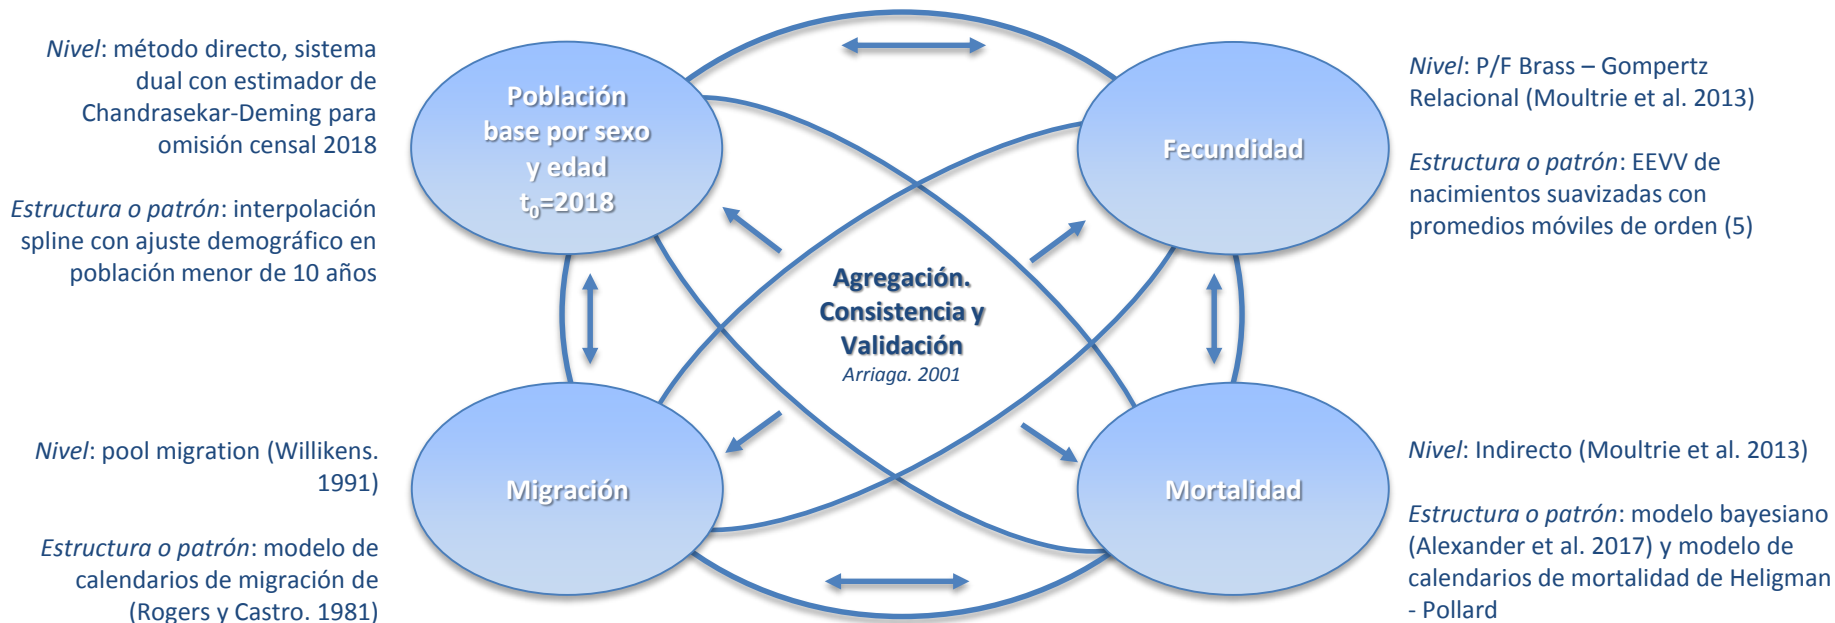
*Nivel*: método directo, sistema dual con estimador de Chandrasekar-Deming para omisión censal 2018

*Estructura o patrón*: interpolación spline con ajuste demográfico en población menor de 10 años

Población base por sexo y edad $t_0$=2018

Fecundidad

*Nivel*: P/F Brass – Gompertz Relacional (Moultrie et al. 2013)

*Estructura o patrón*: EEVV de nacimientos suavizadas con promedios móviles de orden (5)

Agregación. Consistencia y Validación
*Arriaga. 2001*

*Nivel*: pool migration (Willikens. 1991)

*Estructura o patrón*: modelo de calendarios de migración de (Rogers y Castro. 1981)

Migración

Mortalidad

*Nivel*: Indirecto (Moultrie et al. 2013)

*Estructura o patrón*: modelo bayesiano (Alexander et al. 2017) y modelo de calendarios de mortalidad de Heligman - Pollard